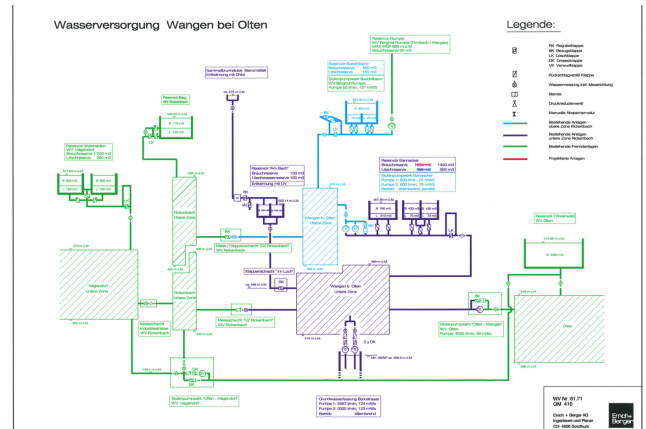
Wasserversorgung Wangen bei Olten

Legende:

RK Regulierklappe
BK Belüftungsklappe
LK Löschklappe
GK Grasselklappe
VK Verwurfklappe

Rückschlagventil-Klappe

Wassermessung inkl. Messrichtung

Blende

Druckreduzierventil

Manuelle Absperrarmatur

Bestehende Anlagen obere Zone Rickenbach

Bestehende Anlagen untere Zone Rickenbach

Bestehende Fremdanlagen

Projektierte Anlagen

Reservoir Berg
WV Rickenbach

Reservoir Wartholden
WV Hägendorf
Brauchreserve 1'500 m3
Löschreserve 300 m3

Rickenbach
Obere Zone

Rickenbach
Untere Zone

Hägendorf
Untere Zone

Sammelbrunnstube Wasserstollen
Entkeimung mit Chlor

Reservoir Buechbann
Brauchreserve 480 m3
Löschreserve 150 m3

Stufenpumpwerk Buechbann
WV Bergbad Rumpel
Pumpe 50 l/min, 121 m/Wh

Reservoir Rumpel
WV Bergbad Rumpel (Trimbach / Wangen)
GKS WRP 0000 m ü.M.
Brauchreserve 20 m3

Reservoir "Im Bach"
Brauchreserve 100 m3
Löschreserve 100 m3
Entkeimung mit UV

Wangen b. Olten
Obere Zone

Reservoir Bernacker
Brauchreserve 1'400 m3
Löschreserve 600 m3

Stufenpumpwerk Bernacker
Pumpe 1: 000 l/min, 75 m/WS
Pumpe 2: 000 l/min, 75 m/WS
Betrieb: alternierend, parallel

Reservoir Höhenweid
WV Olten

Olten

Glass / Klappenschacht "OZ Rickenbach"
WV Rickenbach

Klappenschacht "Im Loch"

Wangen b. Olten
Untere Zone

Messschacht "UZ Rickenbach"
WV Rickenbach

Messschacht Industriestrasse
WV Rickenbach

Stufenpumpwerk "Olten - Wangen"
WV: Olten
Pumpe: 0000 l/min, 00 m/Ws

Stufenpumpwerk "Olten - Hägendorf"
WV: Hägendorf

2 x GK

Grundwasserfassung Borealstrasse
Pumpe 1: 2000 l/min, 124 m/Ws
Pumpe 2: 3000 l/min, 123 m/Ws
Betrieb: alternierend

WV Nr. 61.71
GM 410

Emch + Berger AG
Ingenieure und Planer
CH-4500 Solothurn

Emch+
Berger